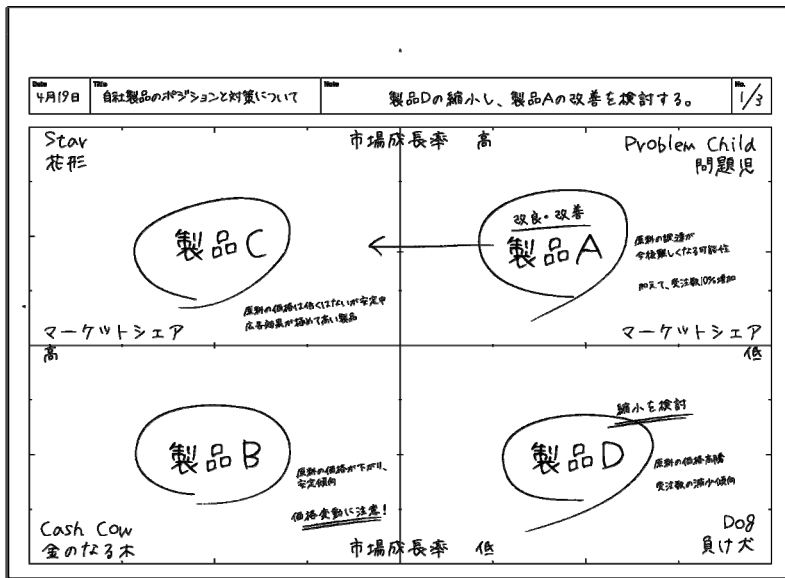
Date 4月19日 | Title 自社製品のポジションと対策について | Note 製品Dの縮小し、製品Aの改善を検討する。 | No. 1/3

Star
花形

市場成長率　高

Problem Child
問題児

製品C

原料の価格は低くはないが安定中
広告効果が極めて高い製品

マーケットシェア
高

改良・改善
製品A

原料の調達が今後難しくなる可能性

加えて、受注数10%増加

マーケットシェア
低

製品B

原料の価格が下がり、安定傾向

価格変動に注意！

Cash Cow
金のなる木

縮小を検討
製品D

原料の価格高騰

受注数の減少傾向

Dog
負け犬

市場成長率　低